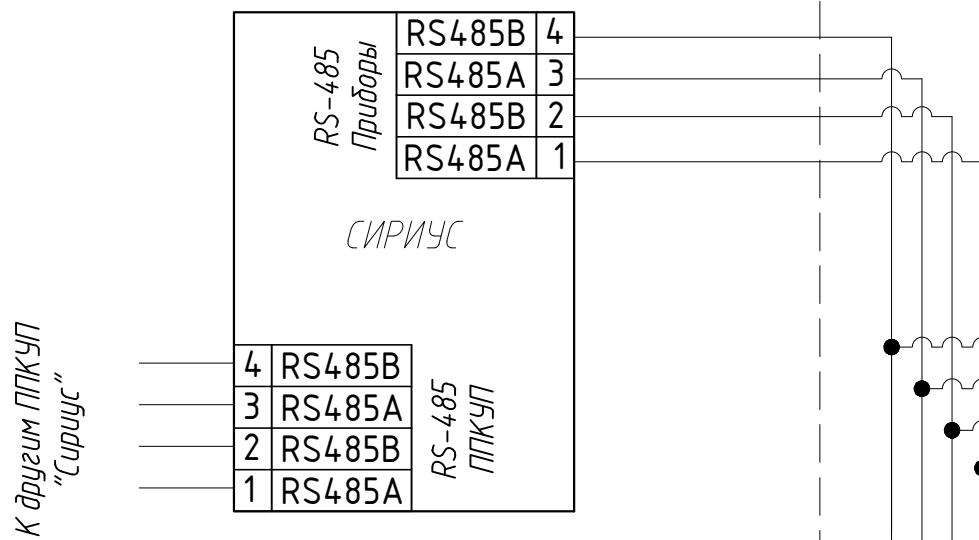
К другим ППКУП "Сириус"

RS-485 Приборы

| RS485B | 4 |
|---|---|
| RS485A | 3 |
| RS485B | 2 |
| RS485A | 1 |

СИРИУС

| 4 | RS485B |
|---|---|
| 3 | RS485A |
| 2 | RS485B |
| 1 | RS485A |

RS-485 ППКУП